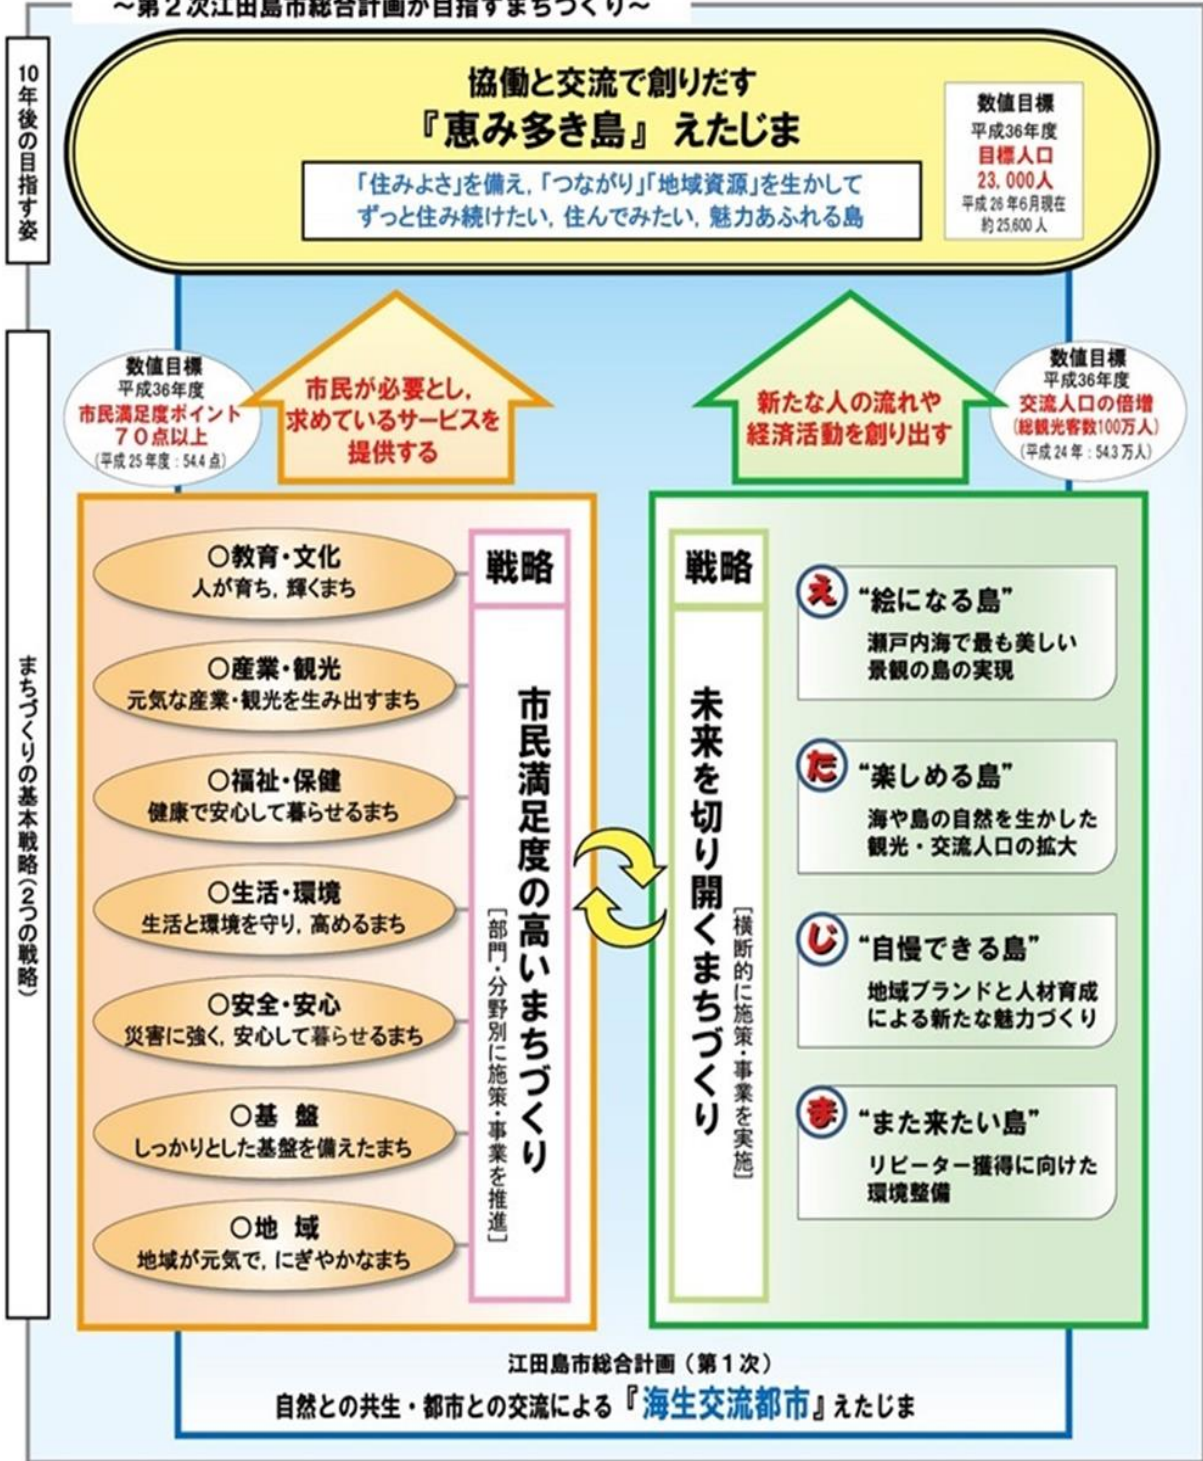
~第２次江田島市総合計画が目指すまちづくり~

10年後の目指す姿

協働と交流で創りだす
『恵み多き島』 えたじま

「住みよさ」を備え，「つながり」「地域資源」を生かして
ずっと住み続けたい，住んでみたい，魅力あふれる島

数値目標
平成36年度
目標人口
23，000人
平成26年6月現在
約25,600人

まちづくりの基本戦略（2つの戦略）

数値目標
平成36年度
市民満足度ポイント
70点以上
（平成25年度：54.4点）

市民が必要とし，
求めているサービスを
提供する

新たな人の流れや
経済活動を創り出す

数値目標
平成36年度
交流人口の倍増
（総観光客数100万人）
（平成24年：54.3万人）

○教育・文化
人が育ち，輝くまち

○産業・観光
元気な産業・観光を生み出すまち

○福祉・保健
健康で安心して暮らせるまち

○生活・環境
生活と環境を守り，高めるまち

○安全・安心
災害に強く，安心して暮らせるまち

○基 盤
しっかりとした基盤を備えたまち

○地 域
地域が元気で，にぎやかなまち

戦略
市民満足度の高いまちづくり
［部門・分野別に施策・事業を推進］

戦略
未来を切り開くまちづくり
［横断的に施策・事業を実施］

え “絵になる島”
瀬戸内海で最も美しい景観の島の実現

た “楽しめる島”
海や島の自然を生かした観光・交流人口の拡大

じ “自慢できる島”
地域ブランドと人材育成による新たな魅力づくり

ま “また来たい島”
リピーター獲得に向けた環境整備

江田島市総合計画（第1次）
自然との共生・都市との交流による『海生交流都市』えたじま